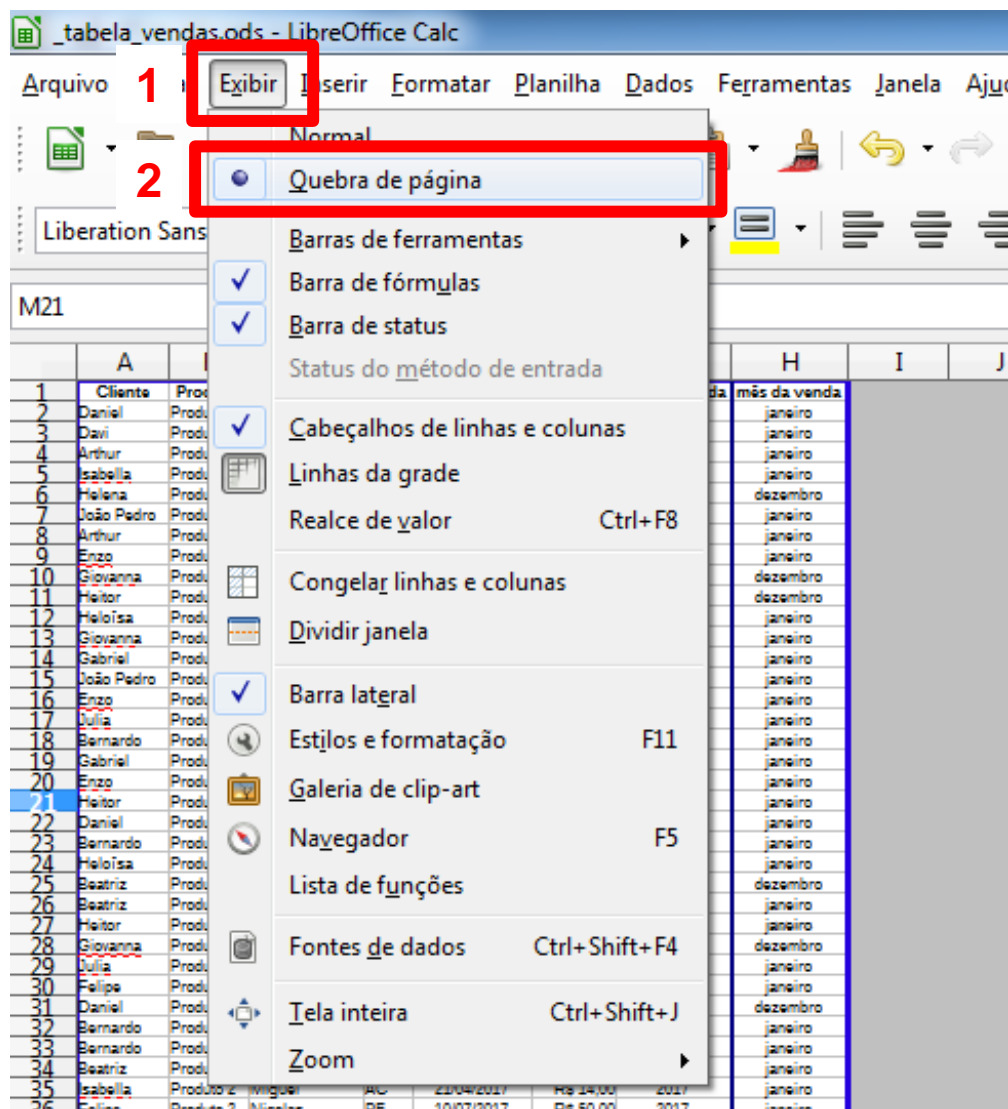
_tabela_vendas.ods - LibreOffice Calc

Arquivo 1 Exibir Inserir Formatar Planilha Dados Ferramentas Janela Aju

Normal
2 Quebra de página
Barras de ferramentas
Barra de fórmulas
Barra de status
Status do método de entrada
Cabeçalhos de linhas e colunas
Linhas da grade
Realce de valor Ctrl+F8
Congelar linhas e colunas
Dividir janela
Barra lateral
Estilos e formatação F11
Galeria de clip-art
Navegador F5
Lista de funções
Fontes de dados Ctrl+Shift+F4
Tela inteira Ctrl+Shift+J
Zoom

Liberation Sans

M21

| | A | | H | I | J |
|---|---|---|---|---|---|
| 1 | Cliente | Prod | mês da venda | | |
| 2 | Daniel | Produ | janeiro | | |
| 3 | Davi | Produ | janeiro | | |
| 4 | Arthur | Produ | janeiro | | |
| 5 | Isabella | Produ | janeiro | | |
| 6 | Helena | Produ | dezembro | | |
| 7 | João Pedro | Produ | janeiro | | |
| 8 | Arthur | Produ | janeiro | | |
| 9 | Enzo | Produ | janeiro | | |
| 10 | Giovanna | Produ | dezembro | | |
| 11 | Heitor | Produ | dezembro | | |
| 12 | Heloísa | Produ | janeiro | | |
| 13 | Giovanna | Produ | janeiro | | |
| 14 | Gabriel | Produ | janeiro | | |
| 15 | João Pedro | Produ | janeiro | | |
| 16 | Enzo | Produ | janeiro | | |
| 17 | Julia | Produ | janeiro | | |
| 18 | Bernardo | Produ | janeiro | | |
| 19 | Gabriel | Produ | janeiro | | |
| 20 | Enzo | Produ | janeiro | | |
| 21 | Heitor | Produ | janeiro | | |
| 22 | Daniel | Produ | janeiro | | |
| 23 | Bernardo | Produ | janeiro | | |
| 24 | Heloísa | Produ | janeiro | | |
| 25 | Beatriz | Produ | dezembro | | |
| 26 | Beatriz | Produ | janeiro | | |
| 27 | Heitor | Produ | janeiro | | |
| 28 | Giovanna | Produ | dezembro | | |
| 29 | Julia | Produ | janeiro | | |
| 30 | Felipe | Produ | janeiro | | |
| 31 | Daniel | Produ | dezembro | | |
| 32 | Bernardo | Produ | janeiro | | |
| 33 | Bernardo | Produ | janeiro | | |
| 34 | Beatriz | Produ | janeiro | | |
| 35 | Isabella | Produto 2 Miguel AC 21/04/2017 R$ 14,00 2017 | janeiro | | |
| 36 | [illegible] | | | | |